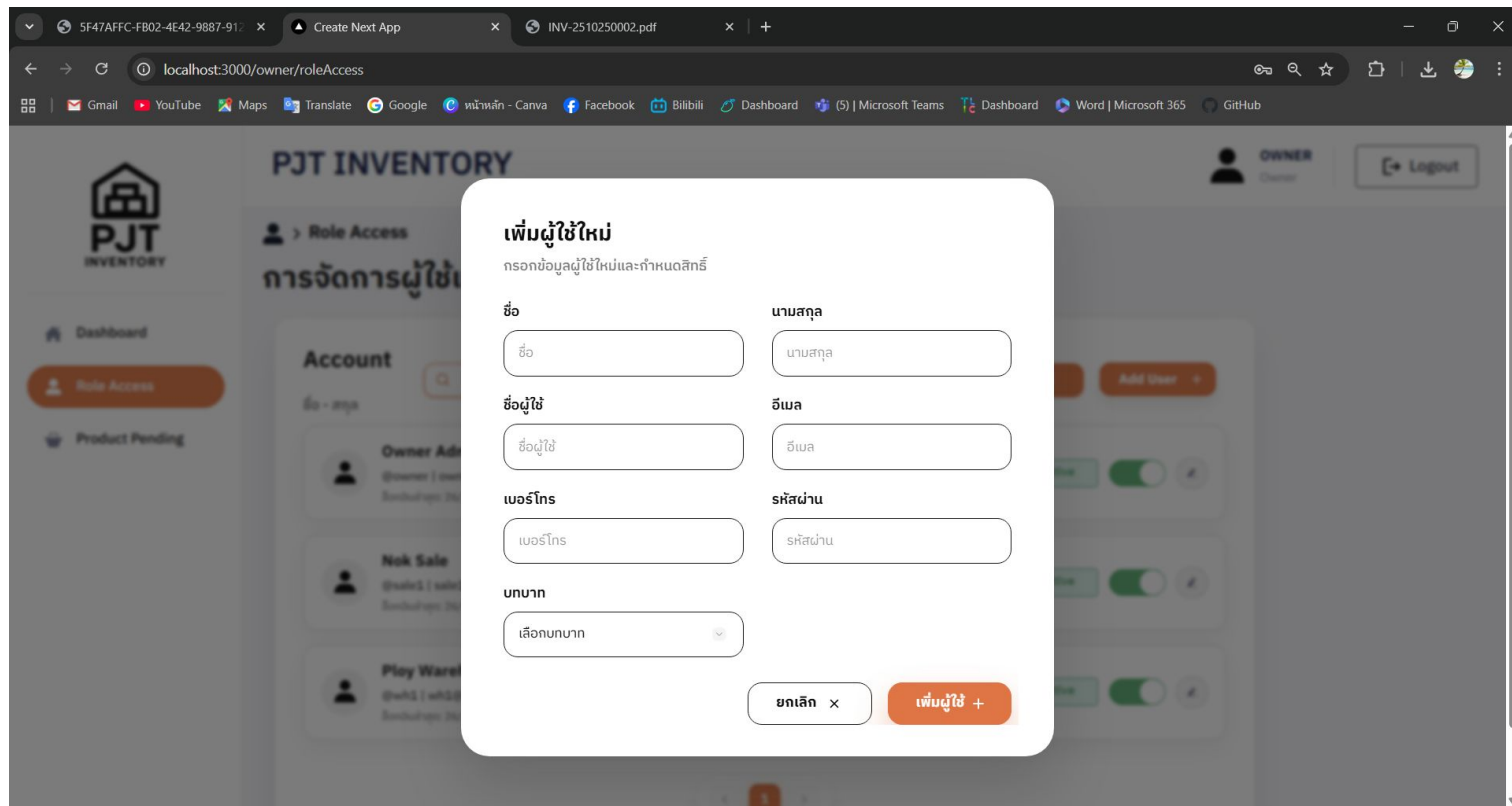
5F47AFFC-FB02-4E42-9887-912 × Create Next App × INV-2510250002.pdf × +

localhost:3000/owner/roleAccess

Gmail YouTube Maps Translate Google หน้าหลัก - Canva Facebook Bilibili Dashboard (5) | Microsoft Teams Dashboard Word | Microsoft 365 GitHub

PJT INVENTORY

PJT INVENTORY

OWNER
Owner

Logout

> Role Access

การจัดการผู้ใช้

Dashboard

Role Access

Product Pending

Account

ชื่อ - สกุล

Add User +

Owner Adr

Nok Sale

Ploy Ware

เพิ่มผู้ใช้ใหม่

กรอกข้อมูลผู้ใช้ใหม่และกำหนดสิทธิ์

ชื่อ

ชื่อ

นามสกุล

นามสกุล

ชื่อผู้ใช้

ชื่อผู้ใช้

อีเมล

อีเมล

เบอร์โทร

เบอร์โทร

รหัสผ่าน

รหัสผ่าน

บทบาท

เลือกบทบาท

ยกเลิก ×

เพิ่มผู้ใช้ +

1